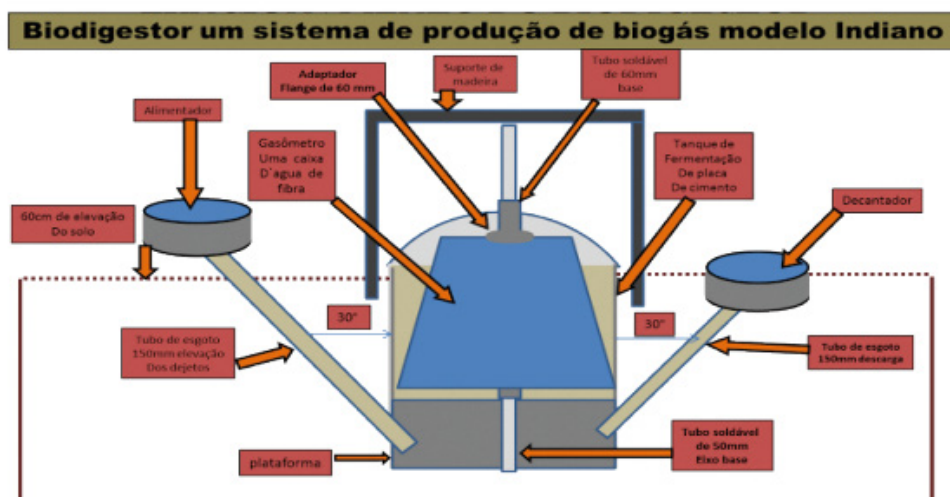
Biodigestor um sistema de produção de biogás modelo Indiano

Adaptador Flange de 60 mm

Suporte de madeira

Tubo soldável de 60mm base

Alimentador

Gasômetro Uma caixa D'agua de fibra

Tanque de Fermentação De placa De cimento

60cm de elevação Do solo

Decantador

30°

30°

Tubo de esgoto 150mm elevação Dos dejetos

Tubo de esgoto 150mm descarga

Tubo soldável de 50mm Eixo base

plataforma